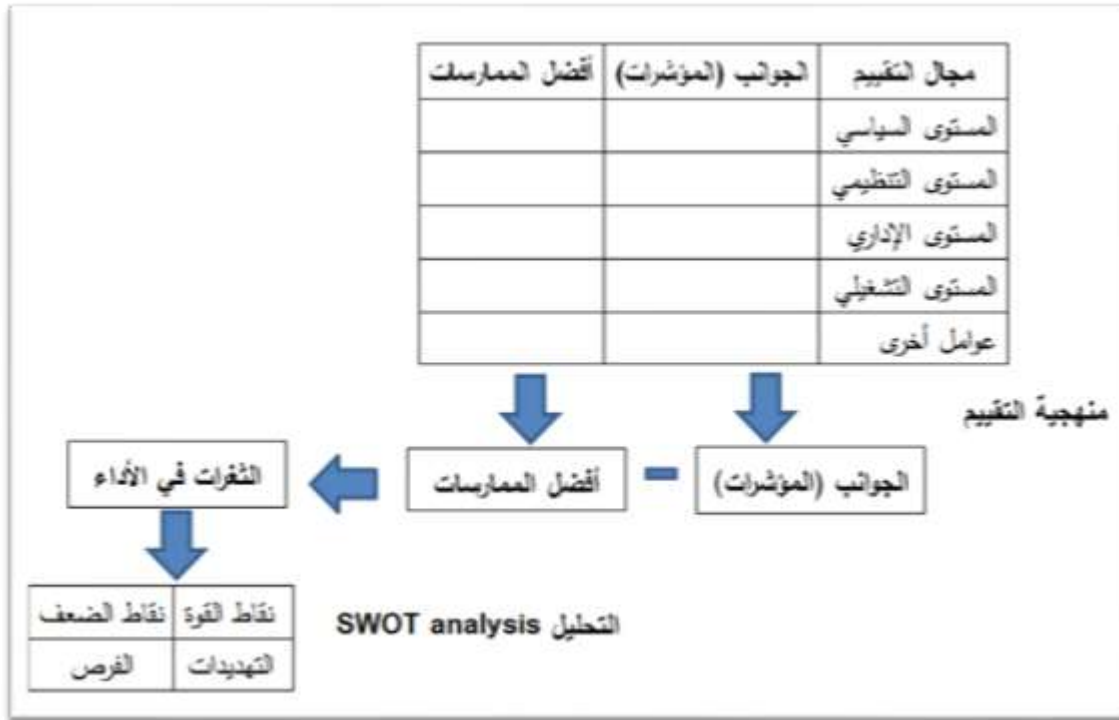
| مجال التقييم | الجوانب (المؤشرات) | أفضل الممارسات |
|---|---|---|
| المستوى السياسي | | |
| المستوى التنظيمي | | |
| المستوى الإداري | | |
| المستوى التشغيلي | | |
| عوامل أخرى | | |

منهجية التقييم

الجوانب (المؤشرات) - أفضل الممارسات

الثغرات في الأداء

التحليل SWOT analysis

| نقاط القوة | نقاط الضعف |
|---|---|
| التهديدات | الفرص |